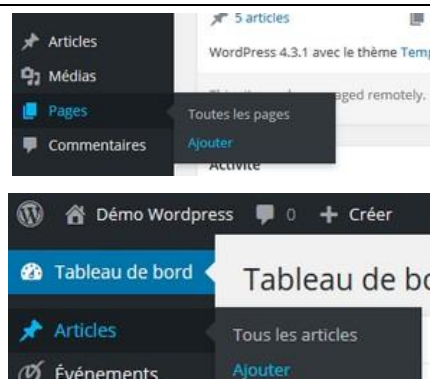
Articles
Médias
Pages
Commentaires

5 articles
WordPress 4.3.1 avec le thème Temp
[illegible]aged remotely.
Toutes les pages
Ajouter
Activité

Démo Wordpress
0
Créer
Tableau de bord
Tableau de bo
Articles
Tous les articles
Événements
Ajouter